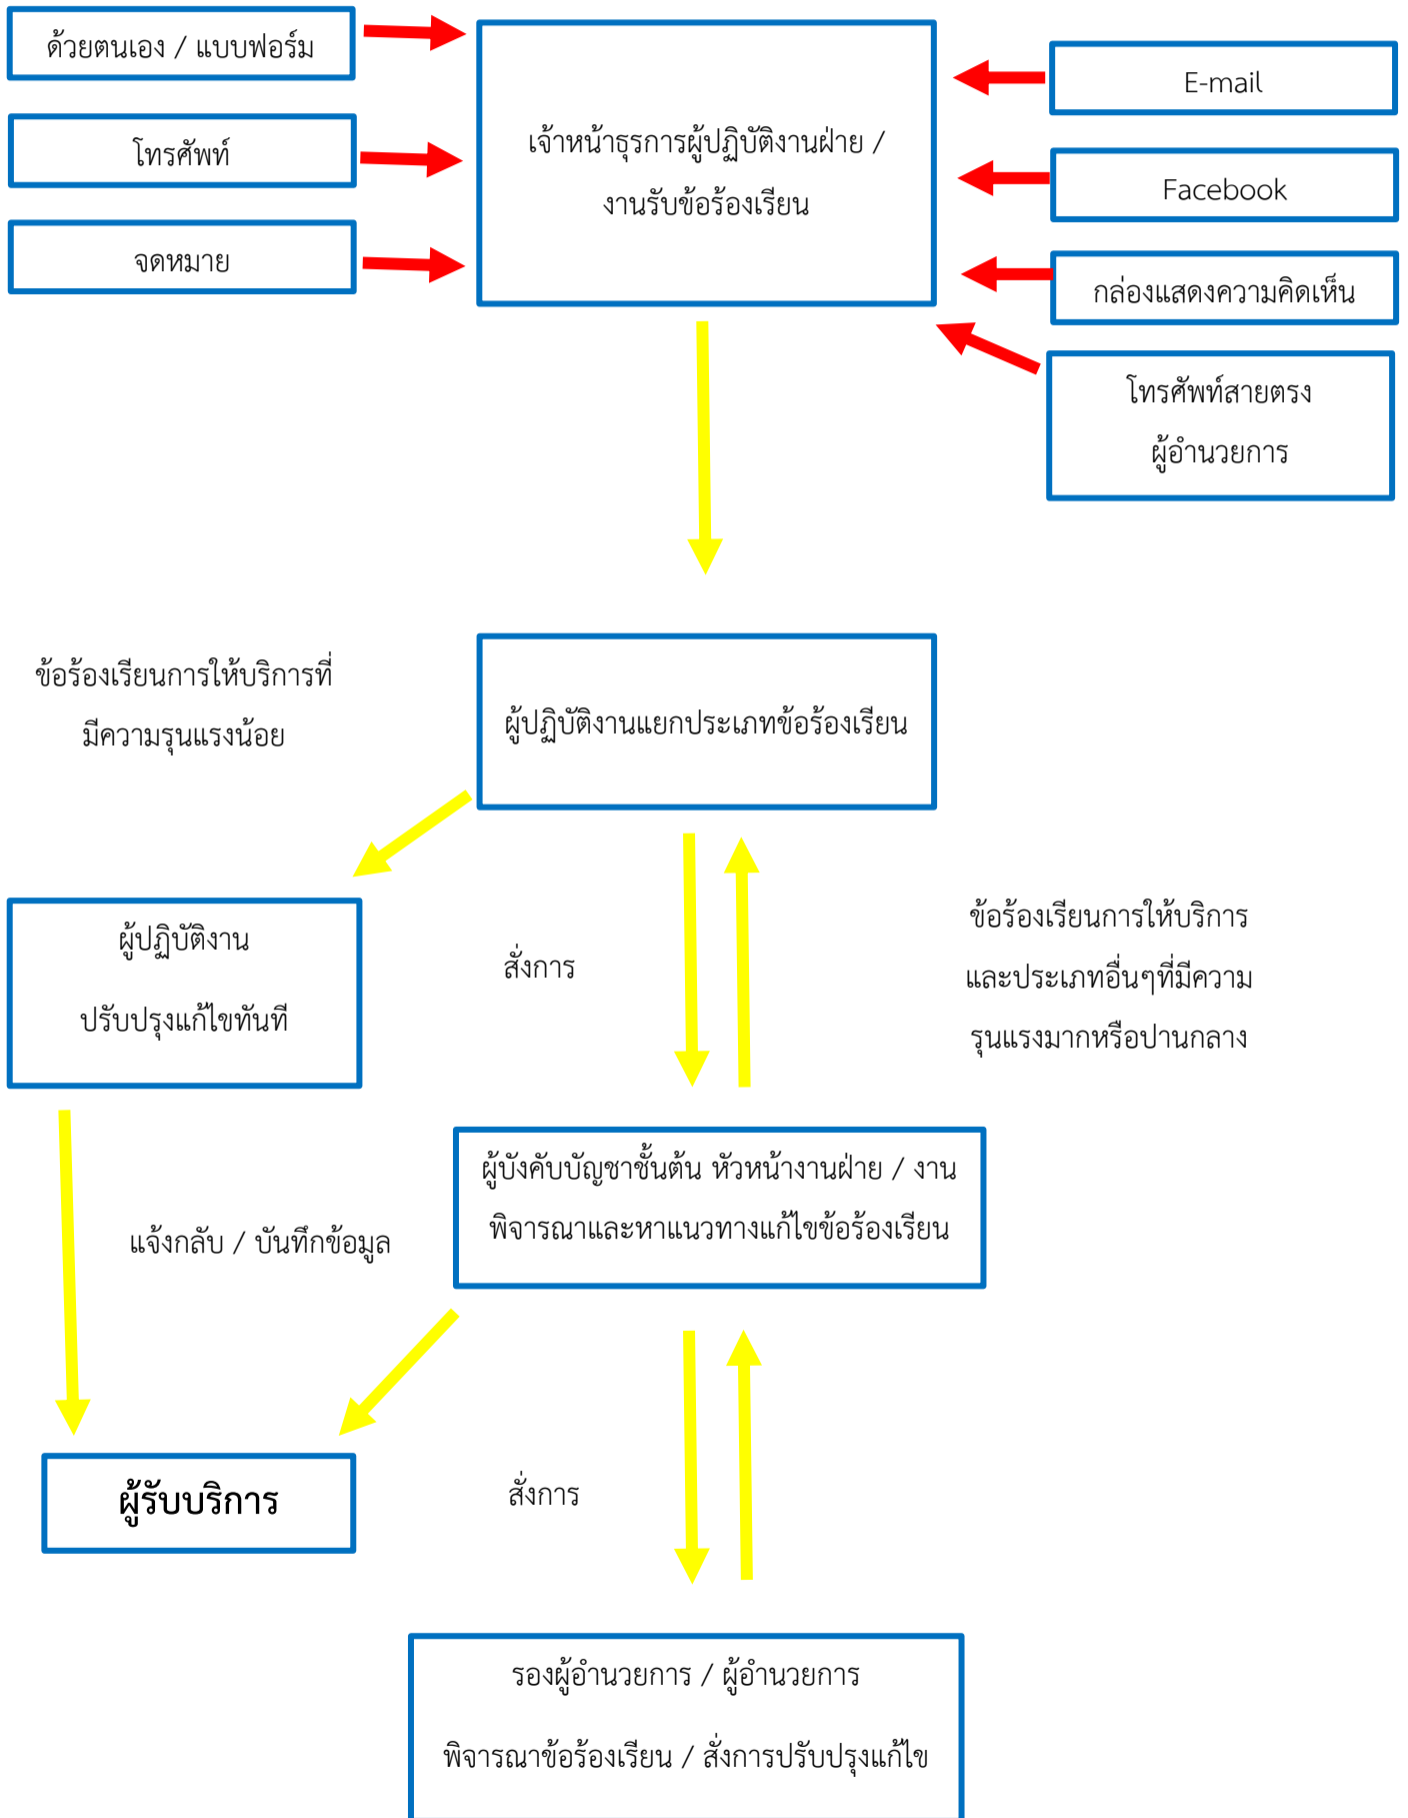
ด้วยตนเอง / แบบฟอร์ม

โทรศัพท์

จดหมาย

เจ้าหน้าธุรการผู้ปฏิบัติงานฝ่าย / งานรับข้อร้องเรียน

E-mail

Facebook

กล่องแสดงความคิดเห็น

โทรศัพท์สายตรง ผู้อำนวยการ

ข้อร้องเรียนการให้บริการที่มีความรุนแรงน้อย

ผู้ปฏิบัติงานแยกประเภทข้อร้องเรียน

ผู้ปฏิบัติงาน ปรับปรุงแก้ไขทันที

สั่งการ

ข้อร้องเรียนการให้บริการและประเภทอื่นๆที่มีความรุนแรงมากหรือปานกลาง

แจ้งกลับ / บันทึกข้อมูล

ผู้บังคับบัญชาชั้นต้น หัวหน้างานฝ่าย / งาน พิจารณาและหาแนวทางแก้ไขข้อร้องเรียน

ผู้รับบริการ

สั่งการ

รองผู้อำนวยการ / ผู้อำนวยการ พิจารณาข้อร้องเรียน / สั่งการปรับปรุงแก้ไข